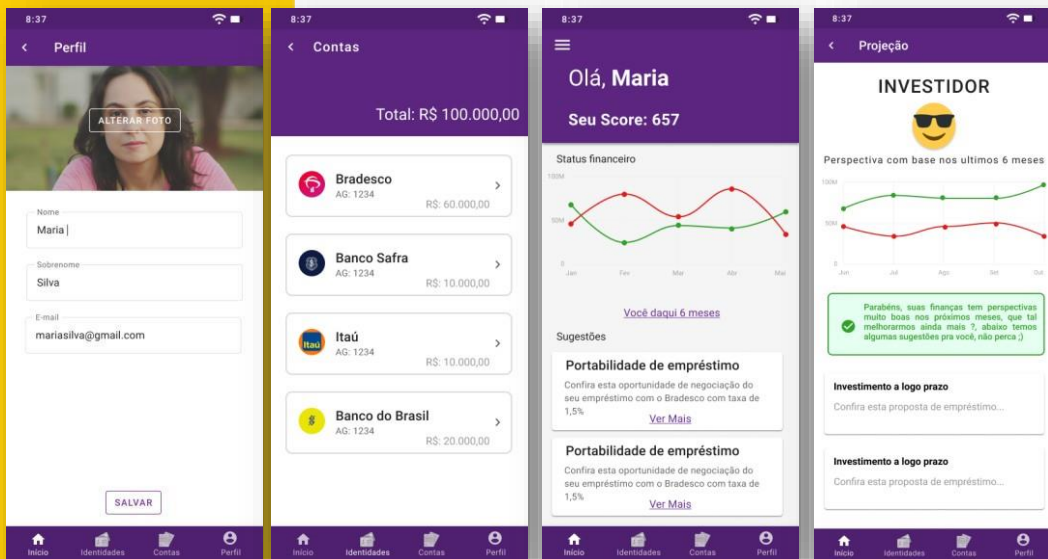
8:37

Perfil

ALTERAR FOTO

Nome
Maria |

Sobrenome
Silva

E-mail
mariasilva@gmail.com

SALVAR

Início Identidades Contas Perfil

8:37

Contas

Total: R$ 100.000,00

Bradesco
AG: 1234
R$: 60.000,00

Banco Safra
AG: 1234
R$: 10.000,00

Itaú
AG: 1234
R$: 10.000,00

Banco do Brasil
AG: 1234
R$: 20.000,00

Início Identidades Contas Perfil

8:37

Olá, Maria

Seu Score: 657

Status financeiro

100M
50M
0
Jan Fev Mar Abr Mai

Você daqui 6 meses

Sugestões

Portabilidade de empréstimo
Confira esta oportunidade de negociação do seu empréstimo com o Bradesco com taxa de 1,5%
Ver Mais

Portabilidade de empréstimo
Confira esta oportunidade de negociação do seu empréstimo com o Bradesco com taxa de 1,5%
Ver Mais

Início Identidades Contas Perfil

8:37

Projeção

INVESTIDOR

Perspectiva com base nos ultimos 6 meses

100M
50M
0
Jun Jul Ago Set Out

Parabéns, suas finanças tem perspectivas muito boas nos próximos meses, que tal melhorarmos ainda mais ?, abaixo temos algumas sugestões pra você, não perca ;)

Investimento a logo prazo
Confira esta proposta de empréstimo...

Investimento a logo prazo
Confira esta proposta de empréstimo...

Início Identidades Contas Perfil